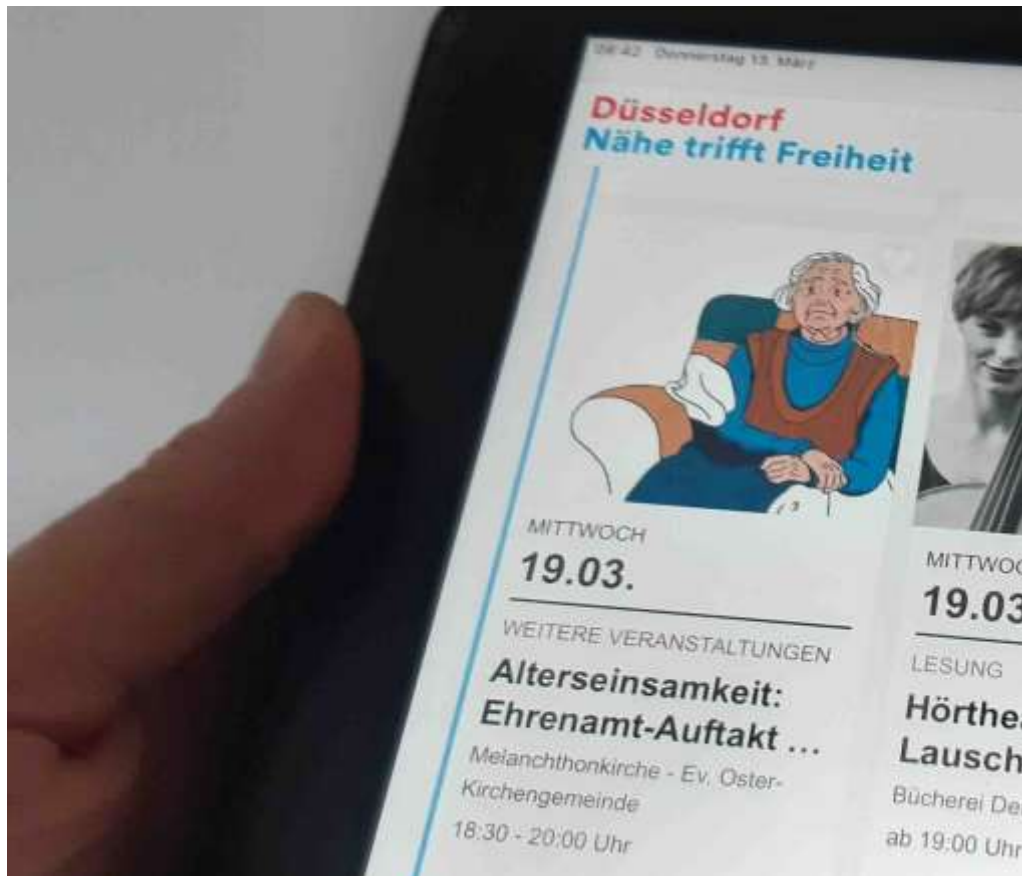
08:42 Donnerstag 13. März

Düsseldorf
Nähe trifft Freiheit

MITTWOCH
19.03.
WEITERE VERANSTALTUNGEN
Alterseinsamkeit: Ehrenamt-Auftakt ...
Melanchthonkirche - Ev. Oster-Kirchengemeinde
18:30 - 20:00 Uhr

MITTWO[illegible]
19.03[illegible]
LESUNG
Hörthe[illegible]
Lausch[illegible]
Bücherei De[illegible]
ab 19:00 Uhr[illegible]